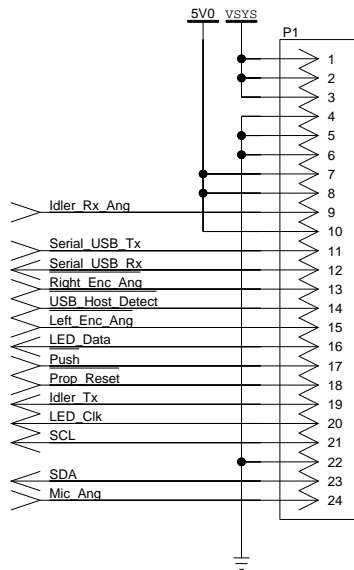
5V0 VSYS
P1
1
2
3
4
5
6
7
8
Idler_Rx_Ang
9
10
Serial_USB_Tx
11
Serial_USB_Rx
12
Right_Enc_Ang
13
USB_Host_Detect
14
Left_Enc_Ang
15
LED_Data
16
Push
17
Prop_Reset
18
Idler_Tx
19
LED_Clk
20
SCL
21
22
SDA
23
Mic_Ang
24